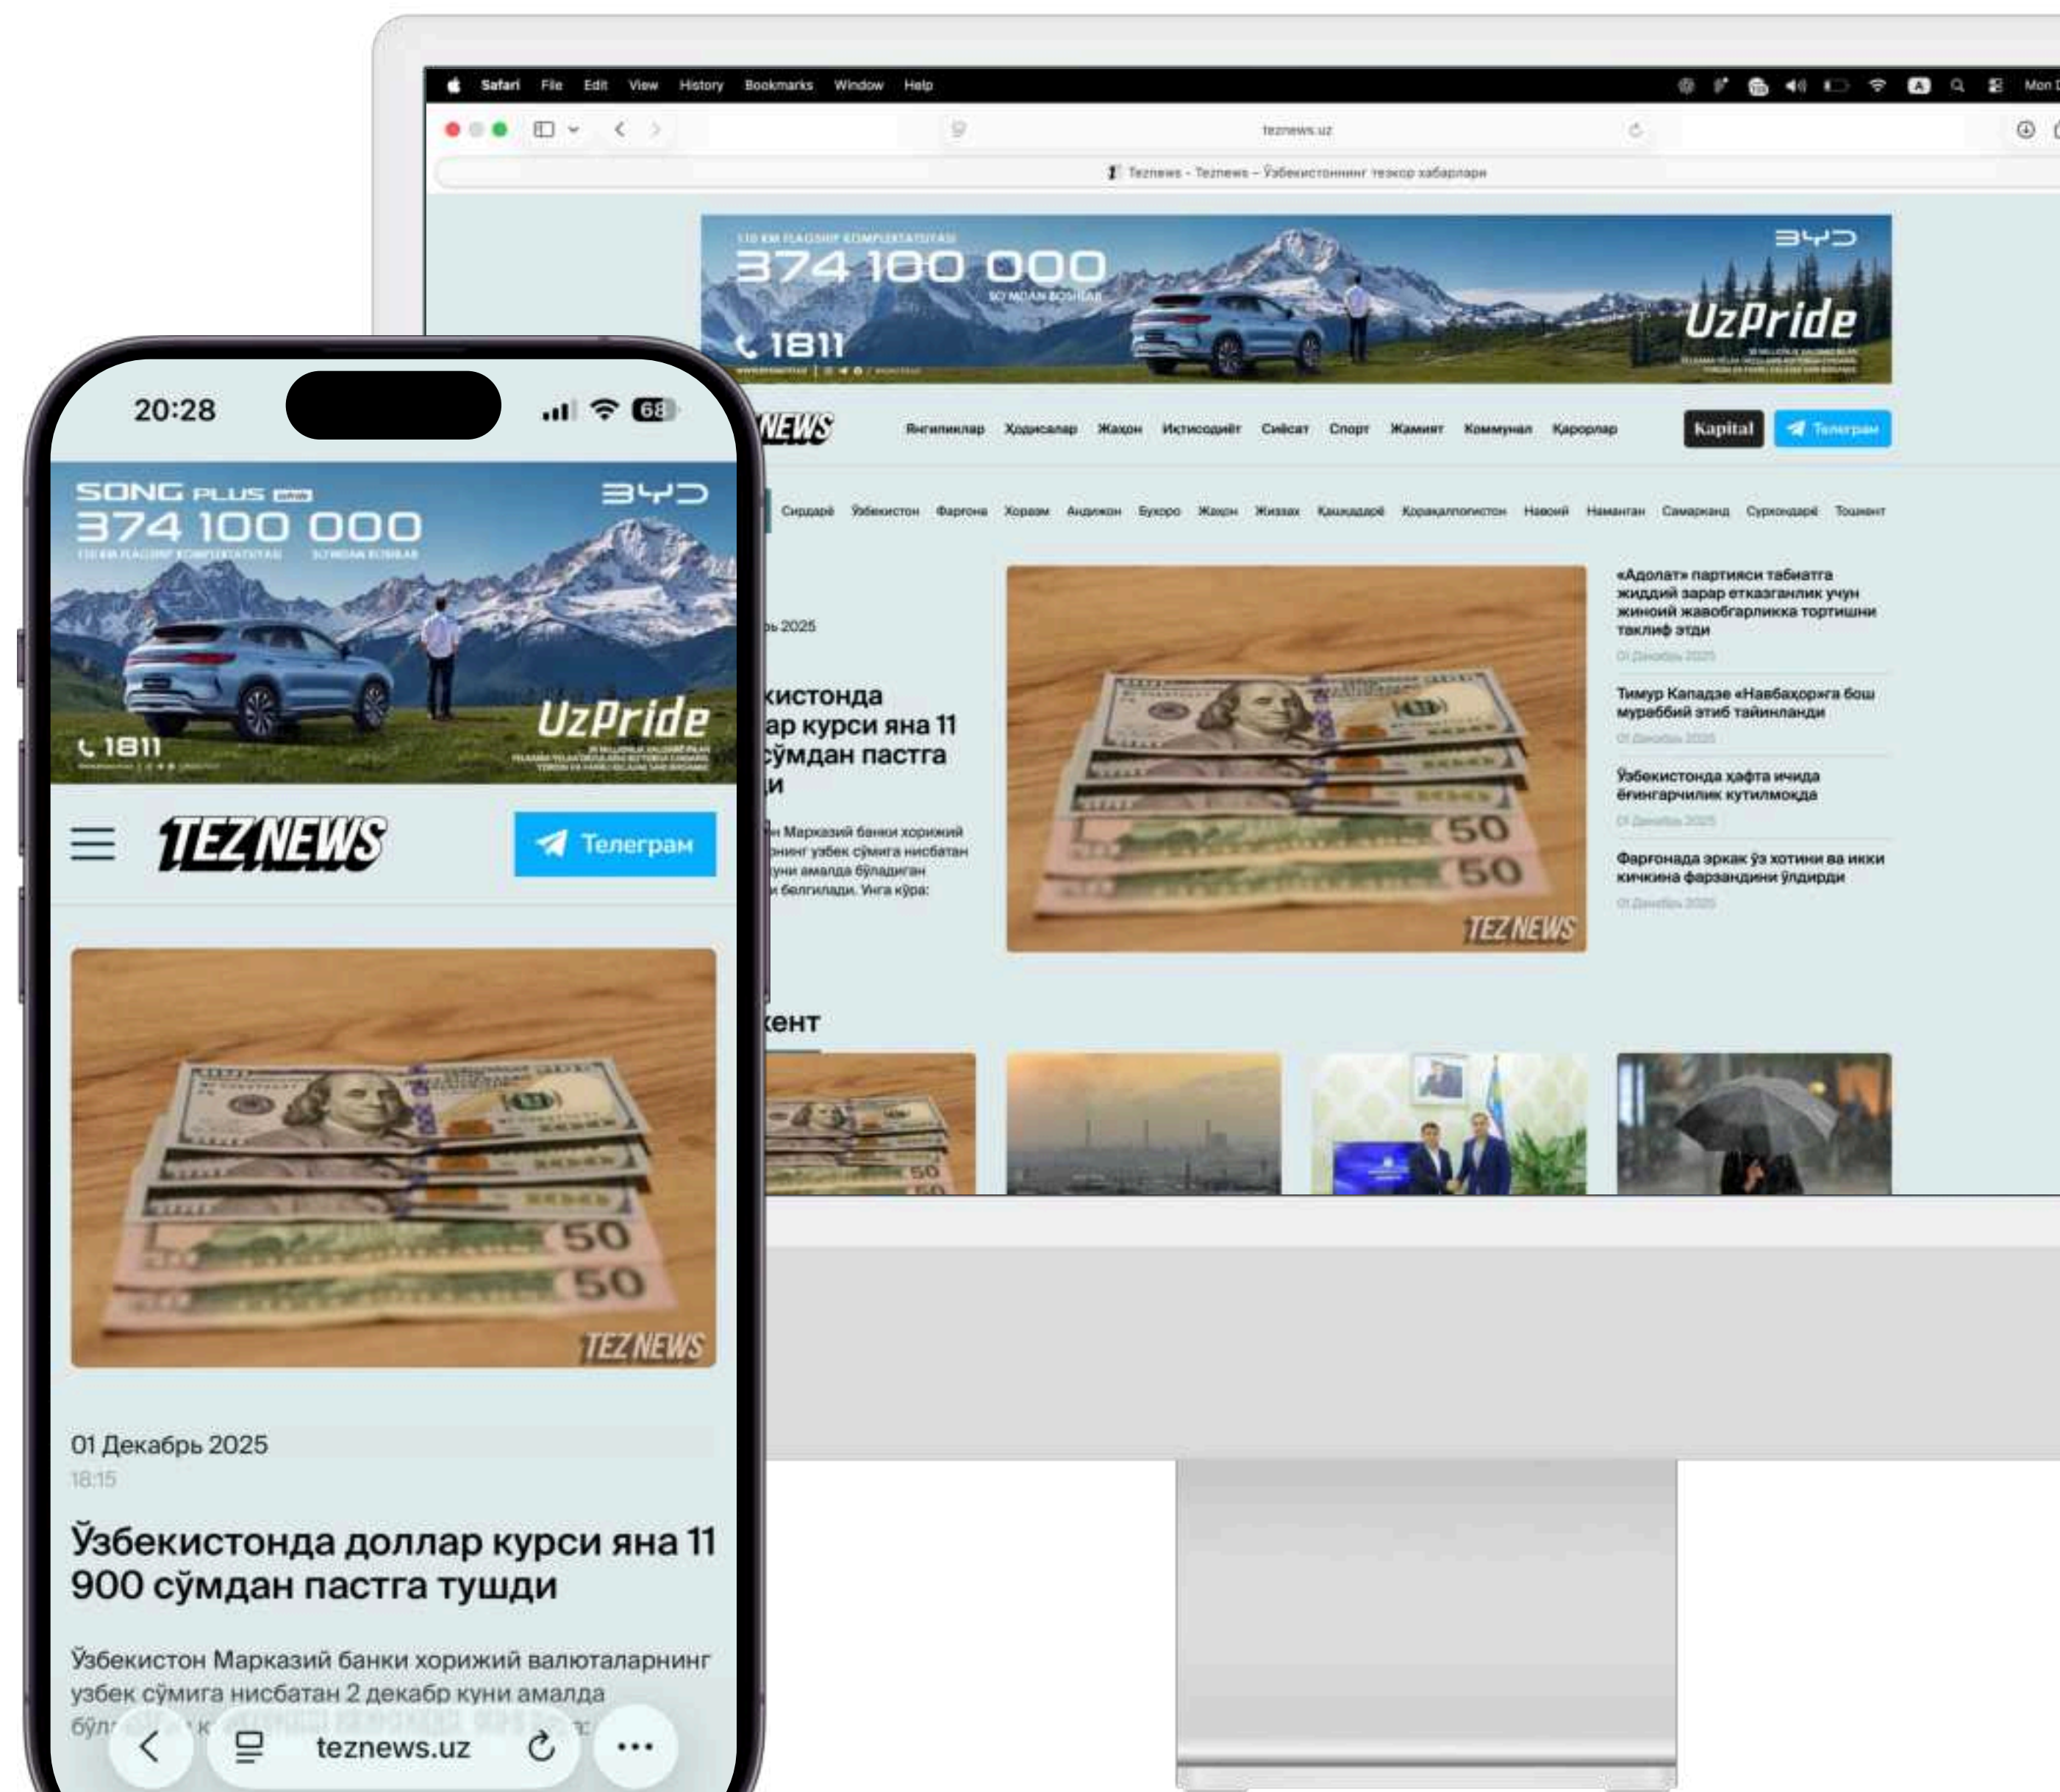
Safari File Edit View History Bookmarks Window Help

teznews.uz

Teznews - Teznews – Ўзбекистоннинг тезкор хабарлари

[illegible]
374 100 000
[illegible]
1811
BYD
UzPride

NEWS Янгиликлар Ҳодисалар Жаҳон Иқтисодиёт Сиёсат Спорт Жамият Коммунал Қарорлар Kapital Телеграм

Сирдарё Ўзбекистон Фарғона Хоразм Андижон Бухоро Жаҳон Жиззах Қашқадарё Қорақалпоғистон Навоий Наманган Самарқанд Сурхондарё Тошкент

ь 2025

кистонда
ар курси яна 11
сўмдан пастга
и

н Марказий банки хорижий
рнинг узбек сўмига нисбатан
уни амалда бўладиган
и белгилади. Унга кўра:

TEZ NEWS

«Адолат» партияси табиатга жиддий зарар етказганлик учун жиноий жавобгарликка тортишни таклиф этди
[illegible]

Тимур Кападзе «Навбаҳор»га бош мураббий этиб тайинланди
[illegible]

Ўзбекистонда ҳафта ичида ёғингарчилик кутилмоқда
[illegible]

Фарғонада эркак ўз хотини ва икки кичкина фарзандини ўлдирди
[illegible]

кент

20:28
68

SONG PLUS
374 100 000
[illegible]
BYD
UzPride
1811

TEZ NEWS
Телеграм

TEZ NEWS

01 Декабрь 2025
18:15

Ўзбекистонда доллар курси яна 11 900 сўмдан пастга тушди

Ўзбекистон Марказий банки хорижий валюталарнинг узбек сўмига нисбатан 2 декабр куни амалда бўл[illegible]

teznews.uz